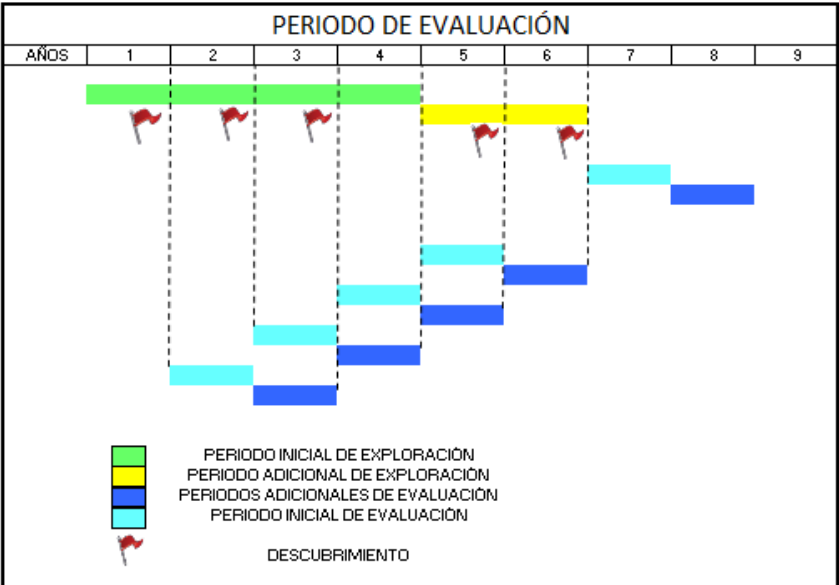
PERIODO DE EVALUACIÓN

| AÑOS | 1 | 2 | 3 | 4 | 5 | 6 | 7 | 8 | 9 |
|---|---|---|---|---|---|---|---|---|---|

PERIODO INICIAL DE EXPLORACIÓN
PERIODO ADICIONAL DE EXPLORACIÓN
PERIODOS ADICIONALES DE EVALUACIÓN
PERIODO INICIAL DE EVALUACIÓN
DESCUBRIMIENTO